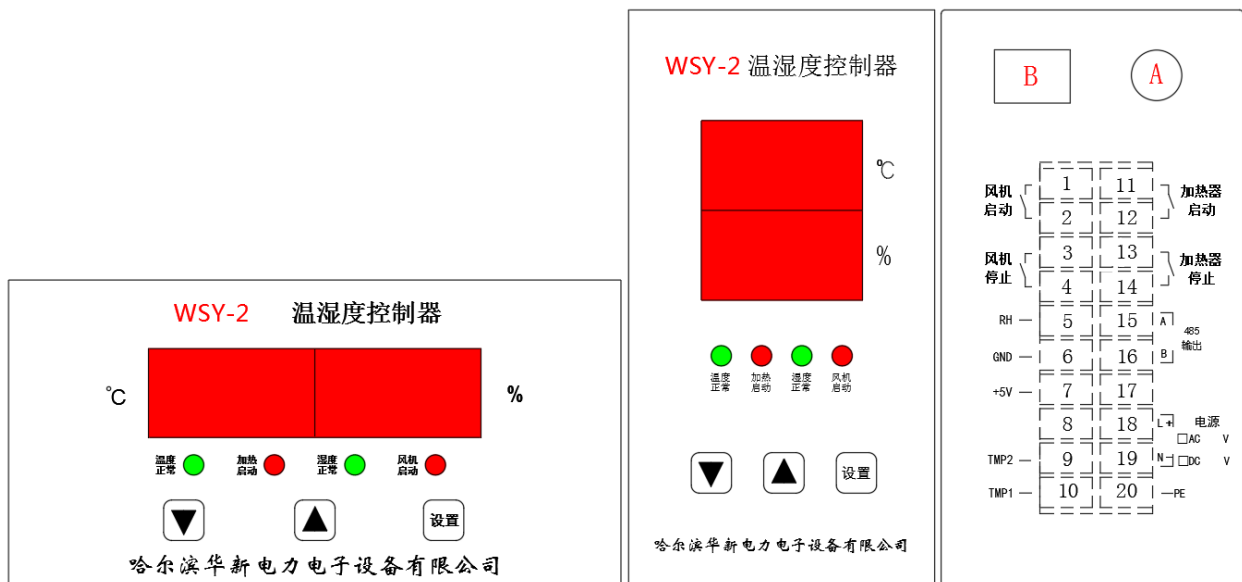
WSY-2 温湿度控制器

℃

%

温度正常 加热启动 湿度正常 风机启动

▼ ▲ 设置

哈尔滨华新电力电子设备有限公司

WSY-2 温湿度控制器

℃

%

温度正常 加热启动 湿度正常 风机启动

▼ ▲ 设置

哈尔滨华新电力电子设备有限公司

B A

| | | | |
|---|---|---|---|
| 风机启动 | 1 | 11 | 加热器启动 |
| | 2 | 12 | |
| 风机停止 | 3 | 13 | 加热器停止 |
| | 4 | 14 | |
| RH | 5 | 15 | A 485输出 |
| GND | 6 | 16 | B |
| +5V | 7 | 17 | |
| | 8 | 18 | L+ 电源 □AC V |
| TMP2 | 9 | 19 | N- □DC V |
| TMP1 | 10 | 20 | PE |